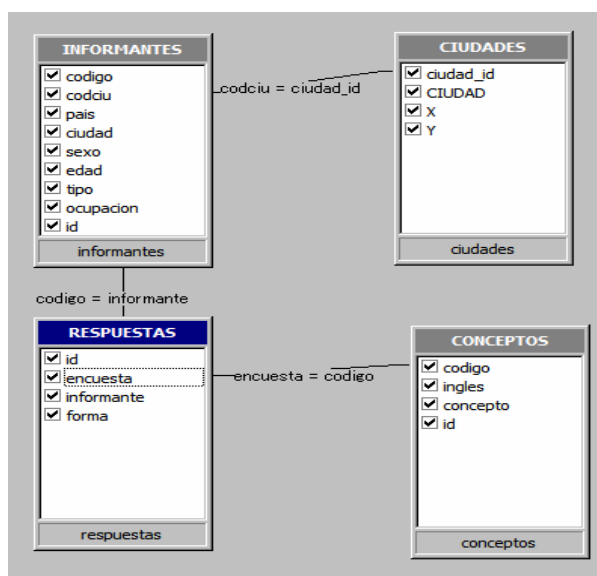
INFORMANTES
codigo
codciu
pais
ciudad
sexo
edad
tipo
ocupacion
id
informantes

codciu = ciudad_id

CIUDADES
ciudad_id
CIUDAD
X
Y
ciudades

codigo = informante

RESPUESTAS
id
encuesta
informante
forma
respuestas

encuesta = codigo

CONCEPTOS
codigo
ingles
concepto
id
conceptos